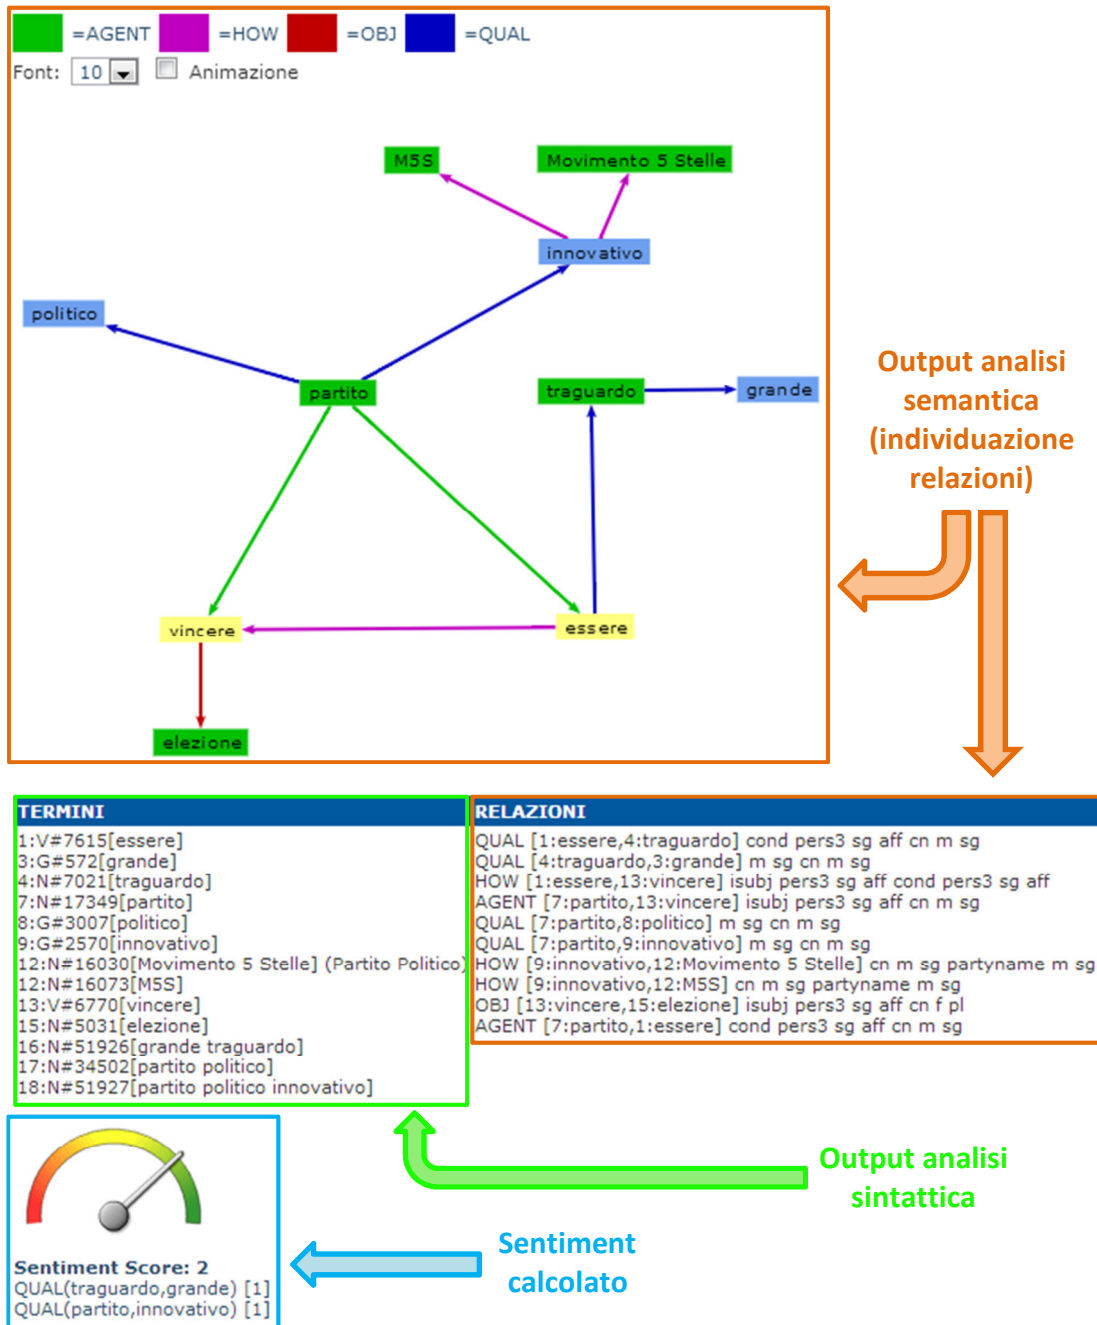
=AGENT =HOW =OBJ =QUAL
Font: 10 Animazione

M5S
Movimento 5 Stelle
innovativo
politico
partito
traguardo
grande
vincere
essere
elezione

Output analisi semantica (individuazione relazioni)

| TERMINI |
|---|
| 1:V#7615[essere] |
| 3:G#572[grande] |
| 4:N#7021[traguardo] |
| 7:N#17349[partito] |
| 8:G#3007[politico] |
| 9:G#2570[innovativo] |
| 12:N#16030[Movimento 5 Stelle] (Partito Politico) |
| 12:N#16073[M5S] |
| 13:V#6770[vincere] |
| 15:N#5031[elezione] |
| 16:N#51926[grande traguardo] |
| 17:N#34502[partito politico] |
| 18:N#51927[partito politico innovativo] |

| RELAZIONI |
|---|
| QUAL [1:essere,4:traguardo] cond pers3 sg aff cn m sg |
| QUAL [4:traguardo,3:grande] m sg cn m sg |
| HOW [1:essere,13:vincere] isubj pers3 sg aff cond pers3 sg aff |
| AGENT [7:partito,13:vincere] isubj pers3 sg aff cn m sg |
| QUAL [7:partito,8:politico] m sg cn m sg |
| QUAL [7:partito,9:innovativo] m sg cn m sg |
| HOW [9:innovativo,12:Movimento 5 Stelle] cn m sg partyname m sg |
| HOW [9:innovativo,12:M5S] cn m sg partyname m sg |
| OBJ [13:vincere,15:elezione] isubj pers3 sg aff cn f pl |
| AGENT [7:partito,1:essere] cond pers3 sg aff cn m sg |

Output analisi sintattica

Sentiment Score: 2
QUAL(traguardo,grande) [1]
QUAL(partito,innovativo) [1]

Sentiment calcolato